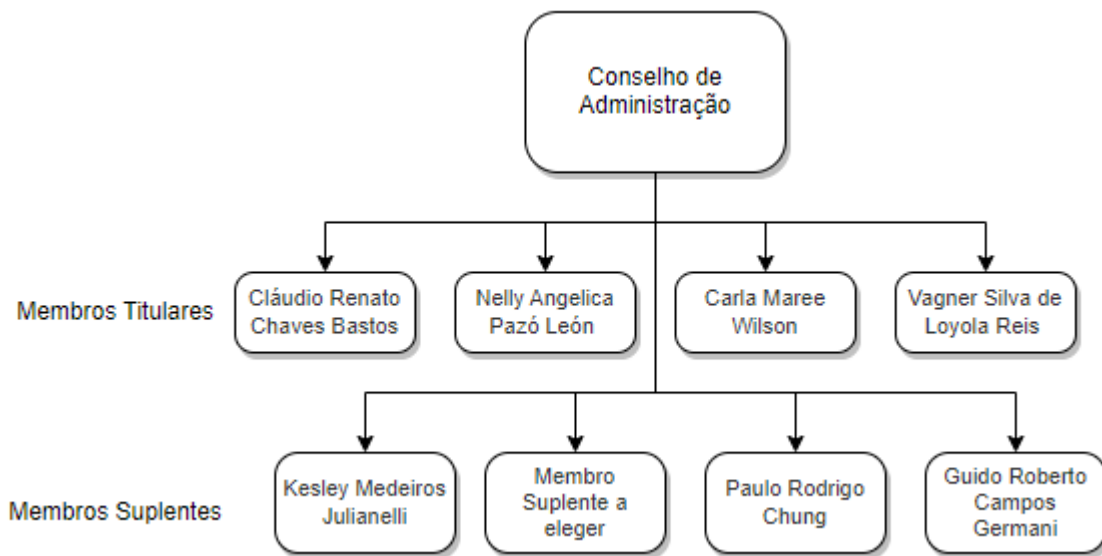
Conselho de Administração

Membros Titulares

Cláudio Renato Chaves Bastos

Nelly Angelica Pazó León

Carla Maree Wilson

Vagner Silva de Loyola Reis

Membros Suplentes

Kesley Medeiros Julianelli

Membro Suplente a eleger

Paulo Rodrigo Chung

Guido Roberto Campos Germani